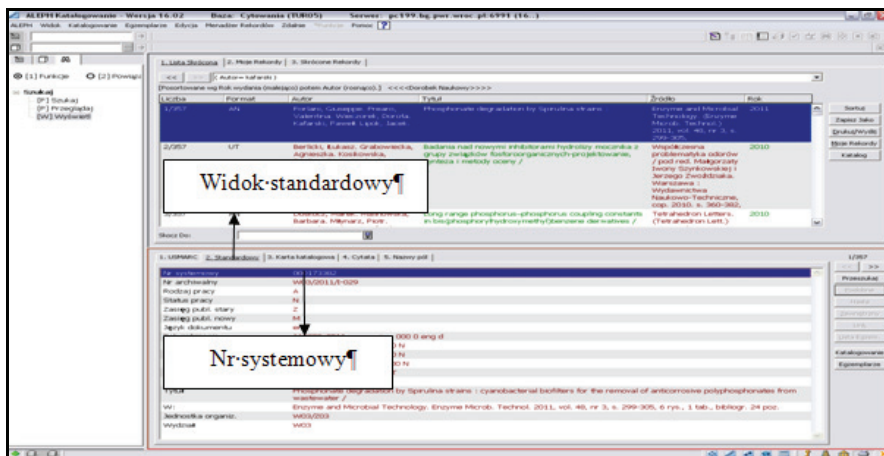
ALEPH Katalogowanie - Wersja 16.02 Baza: Cytowania (TUR05) Serwer: pc199.bg.pwr.wroc.pl:6991 (16...)

ALEPH Widok Katalogowanie Egzemplarze Edycja Menadżer Rekordów Zdalne Funkcje Pomoc

[1] Funkcje [2] Powiązania

Szukaj
[F] Szukaj
[P] Przeglądaj
[W] Wyświetl

1. Lista Skrócona | 2. Moje Rekordy | 3. Skrócone Rekordy

(Autor= kafarski)

[Posortowane wg Rok wydania (malejąco) potem Autor (rosnąco).] <<<<Dorobek Naukowy>>>>

| Liczba | Format | Autor | Tytuł | Źródło | Rok |
|---|---|---|---|---|---|
| 1/357 | AN | Forlani, Giuseppe; Prearo, Valentina; Wieczorek, Dorota; Kafarski, Paweł; Lipok, Jacek. | Phosphonate degradation by Spirulina strains | Enzyme and Microbial Technology (Enzyme Microb. Technol.) 2011, vol. 48, nr 3, s. 299-305. | 2011 |
| 2/357 | UT | Berlicki, Łukasz; Grabowiecka, Agnieszka; Kosikowska, | Badania nad nowymi inhibitorami hydrolizy mocznika z grupy związków fosforoorganicznych-projektowanie, synteza i metody oceny / | Współczesna problematyka odorów / pod red. Małgorzaty Iwony Szynkowskiej i Jerzego Zwoździaka. Warszawa : Wydawnictwa Naukowo-Techniczne, cop. 2010, s. 360-362. | 2010 |
| | | Dziedzic, Marek; Marcinkowski, Barbara; Młynarz, Piotr. | Long range phosphorus-phosphorus coupling constants in bis(phosphorylhydroxymethyl)benzene derivatives / | Tetrahedron Letters. (Tetrahedron Lett.) | 2010 |

Skocz Do:

Sortuj
Zapisz Jako
Drukuj/Wyślij
Moje Rekordy
Katalog

Widok·standardowy¶

1. USMARC | 2. Standardowy | 3. Karta katalogowa | 4. Cytata | 5. Nazwy pól

| | |
|---|---|
| Nr systemowy | 000177382 |
| Nr archiwalny | W03/2011/t-029 |
| Rodzaj pracy | A |
| Status pracy | N |
| Zasięg publ. stary | Z |
| Zasięg publ. nowy | M |
| Język dokumentu | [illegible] 000 0 ang d |
| | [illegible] N |
| | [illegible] N |
| | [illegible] N |
| Tytuł | Phosphonate degradation by Spirulina strains : cyanobacterial biofilters for the removal of anticorrosive polyphosphonates from wastewater / |
| W: | Enzyme and Microbial Technology. Enzyme Microb. Technol. 2011, vol. 48, nr 3, s. 299-305, 6 rys., 1 tab., bibliogr. 24 poz. |
| Jednostka organiz. | W03/Z03 |
| Wydział | W03 |

Nr·systemowy¶

1/357
Przeszukaj
Katalogowanie
Egzemplarze